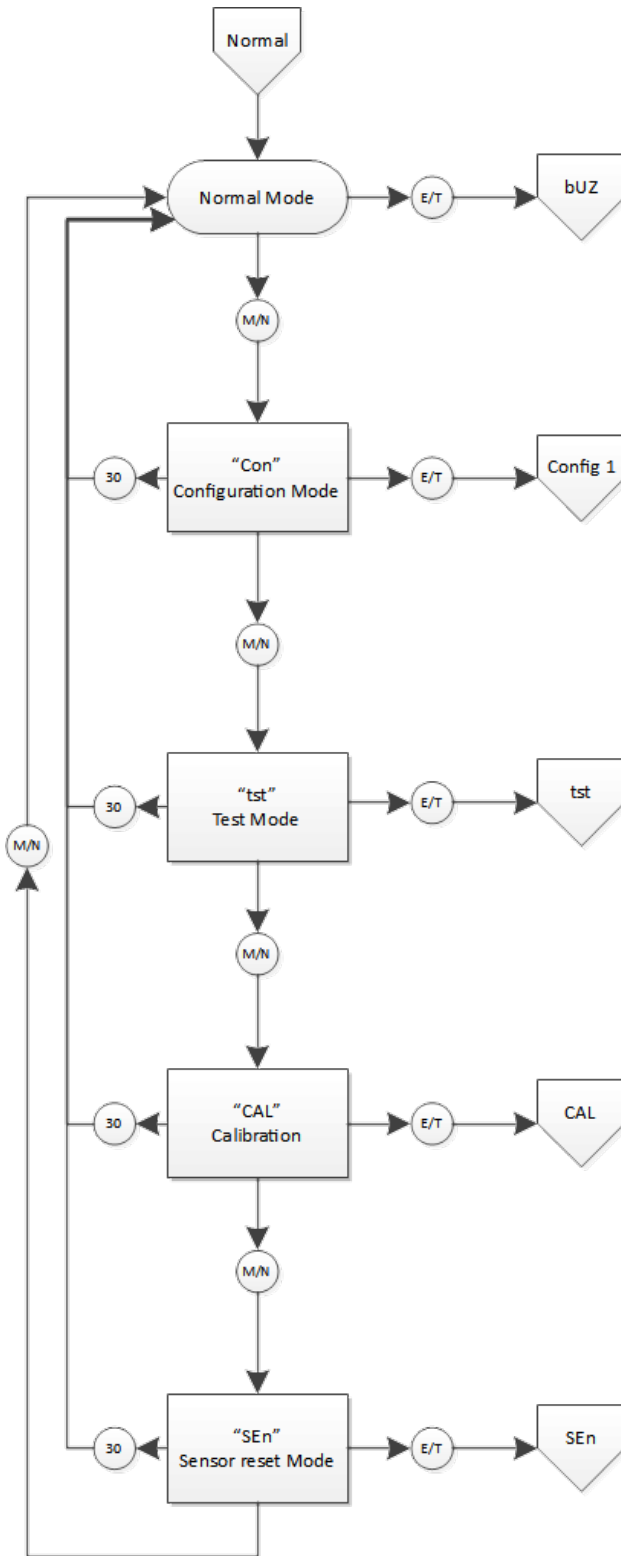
Normal

Normal Mode

E/T

bUZ

M/N

30

"Con"
Configuration Mode

E/T

Config 1

M/N

30

"tst"
Test Mode

E/T

tst

M/N

M/N

30

"CAL"
Calibration

E/T

CAL

M/N

30

"SEn"
Sensor reset Mode

E/T

SEn